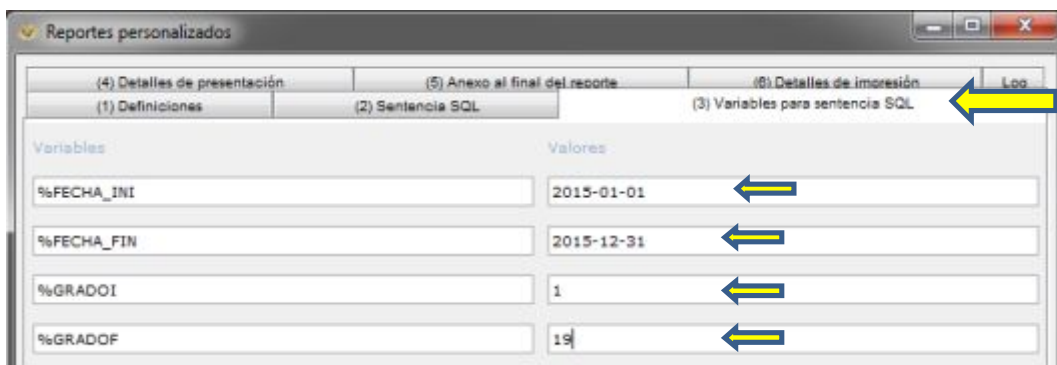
Reportes personalizados

(4) Detalles de presentación
(5) Anexo al final del reporte
(6) Detalles de impresión
Log
(1) Definiciones
(2) Sentencia SQL
(3) Variables para sentencia SQL

Variables
Valores

%FECHA_INI
2015-01-01

%FECHA_FIN
2015-12-31

%GRADOI
1

%GRADOF
19